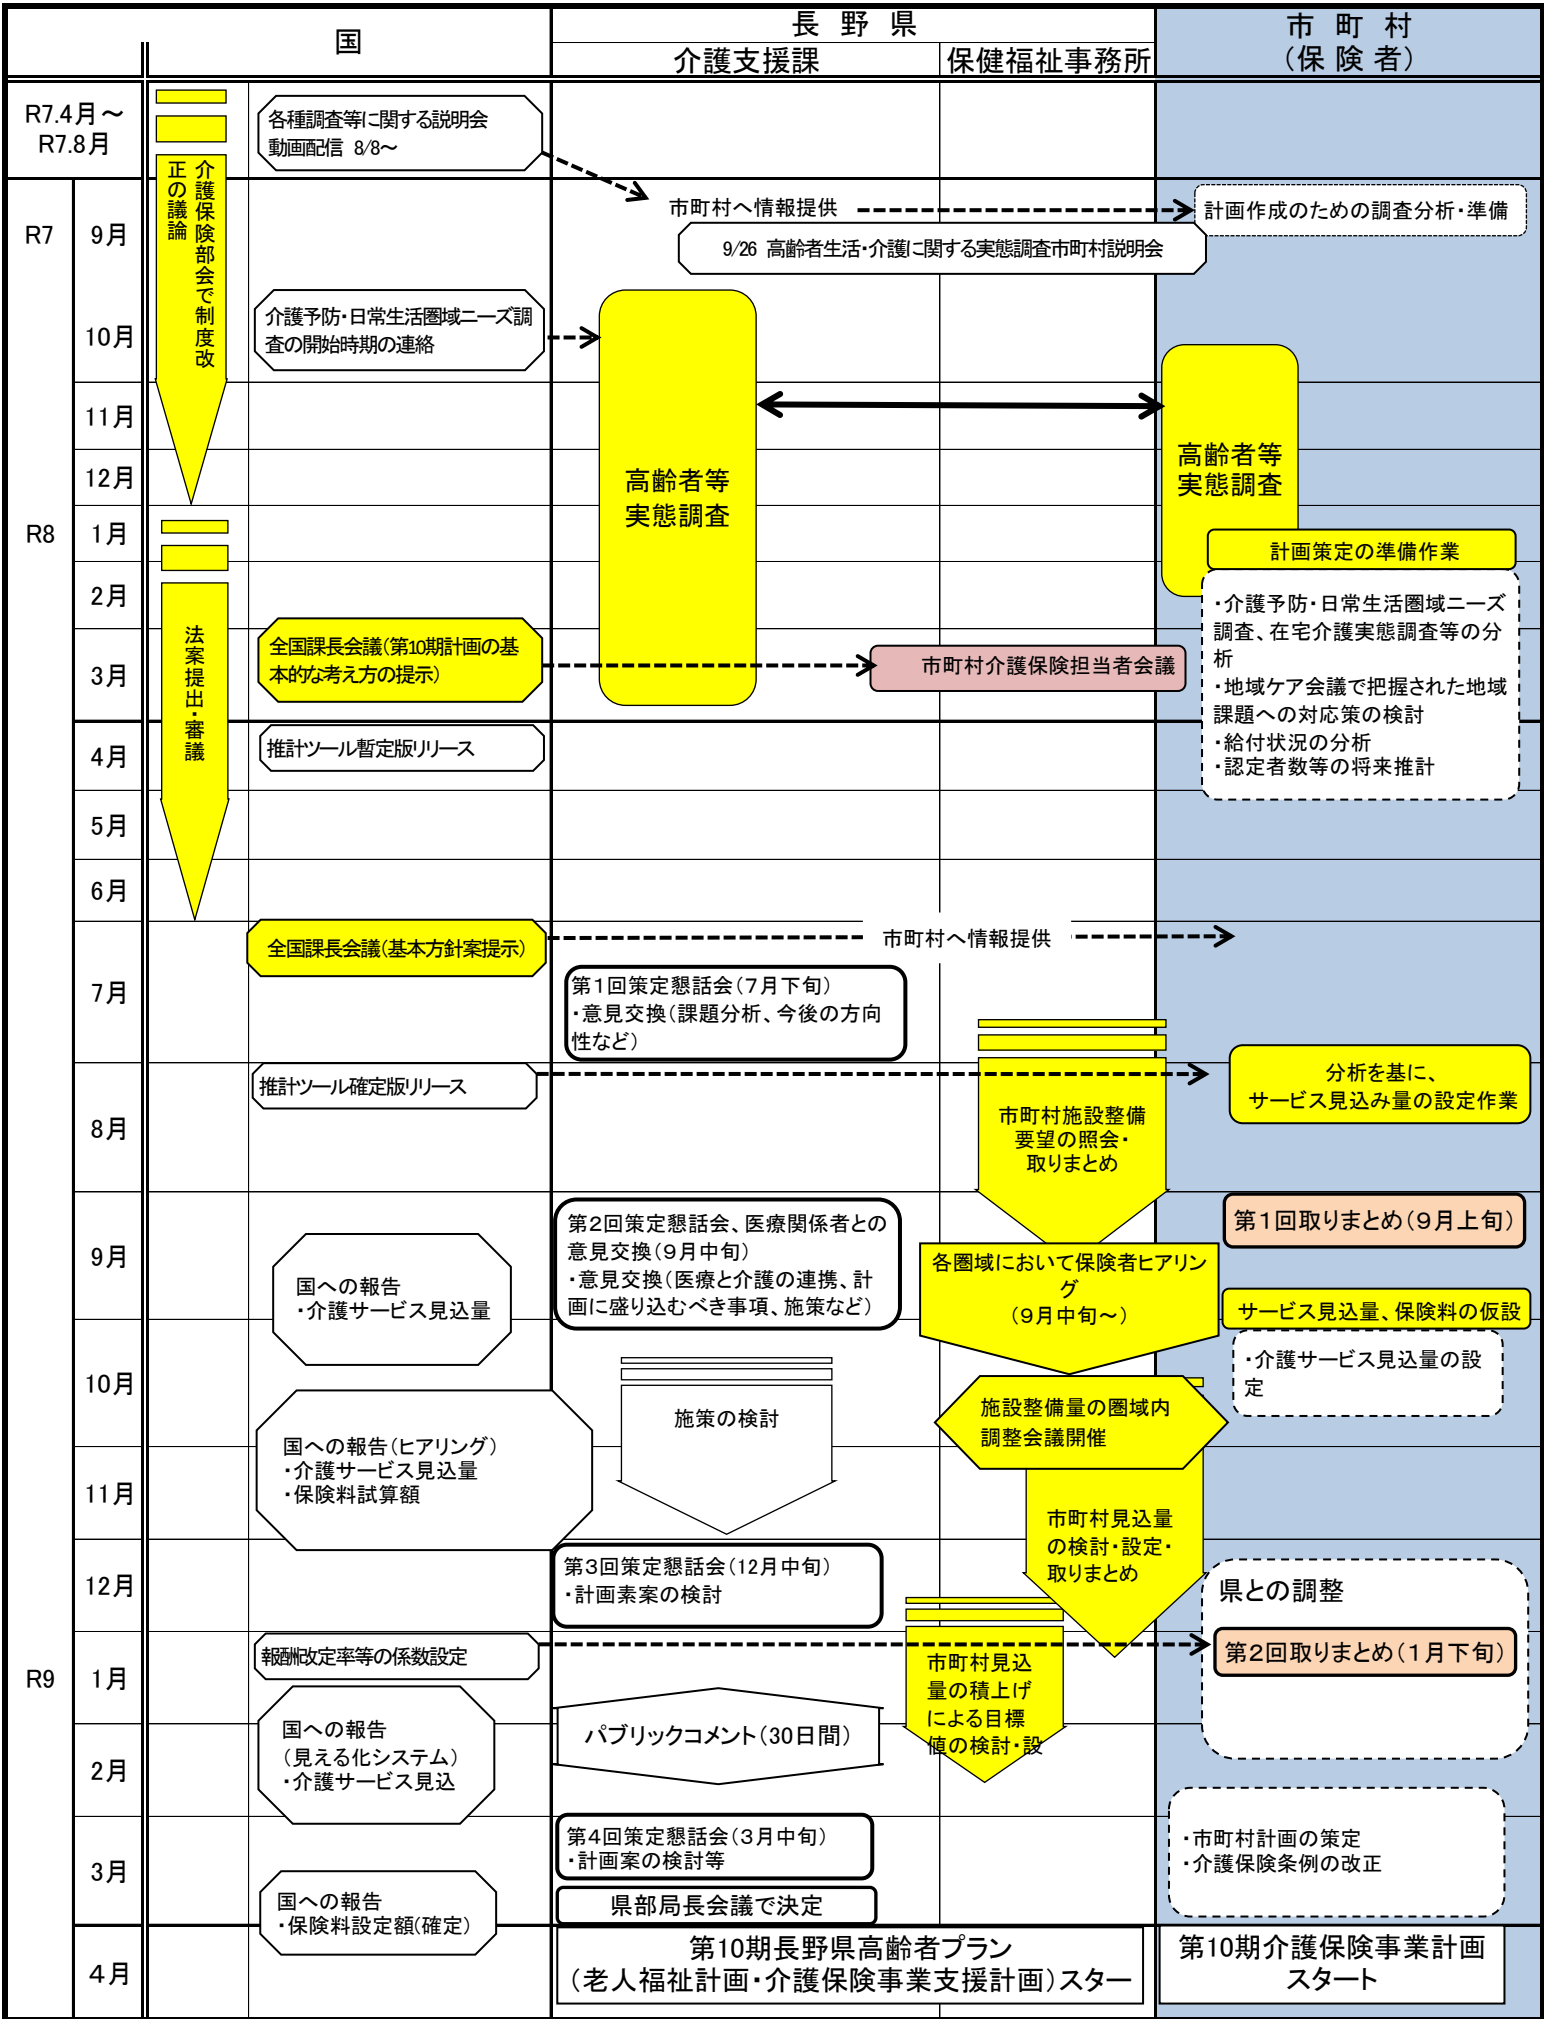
国

長 野 県

介護支援課

保健福祉事務所

市 町 村
（保 険 者）

R7.4月～
R7.8月

R7

9月

10月

11月

12月

R8

1月

2月

3月

4月

5月

6月

7月

8月

9月

10月

11月

12月

R9

1月

2月

3月

4月

介護保険部会で制度改正の議論

各種調査等に関する説明会
動画配信 8/8～

市町村へ情報提供

計画作成のための調査分析・準備

9/26 高齢者生活・介護に関する実態調査市町村説明会

介護予防・日常生活圏域ニーズ調査の開始時期の連絡

高齢者等実態調査

高齢者等実態調査

計画策定の準備作業

・介護予防・日常生活圏域ニーズ調査、在宅介護実態調査等の分析
・地域ケア会議で把握された地域課題への対応策の検討
・給付状況の分析
・認定者数等の将来推計

法案提出・審議

全国課長会議（第10期計画の基本的な考え方の提示）

市町村介護保険担当者会議

推計ツール暫定版リリース

全国課長会議（基本方針案提示）

市町村へ情報提供

第１回策定懇話会（7月下旬）
・意見交換（課題分析、今後の方向性など）

推計ツール確定版リリース

市町村施設整備要望の照会・取りまとめ

分析を基に、
サービス見込み量の設定作業

第２回策定懇話会、医療関係者との意見交換（9月中旬）
・意見交換（医療と介護の連携、計画に盛り込むべき事項、施策など）

国への報告
・介護サービス見込量

各圏域において保険者ヒアリング
（9月中旬～）

第１回取りまとめ（9月上旬）

サービス見込量、保険料の仮設

・介護サービス見込量の設定

施策の検討

施設整備量の圏域内調整会議開催

国への報告（ヒアリング）
・介護サービス見込量
・保険料試算額

市町村見込量の検討・設定・取りまとめ

第３回策定懇話会（12月中旬）
・計画素案の検討

県との調整

報酬改定率等の係数設定

第２回取りまとめ（1月下旬）

市町村見込量の積上げによる目標値の検討・設

国への報告
（見える化システム）
・介護サービス見込

パブリックコメント（30日間）

第４回策定懇話会（3月中旬）
・計画案の検討等

・市町村計画の策定
・介護保険条例の改正

国への報告
・保険料設定額（確定）

県部局長会議で決定

第10期長野県高齢者プラン
（老人福祉計画・介護保険事業支援計画）スタート

第10期介護保険事業計画
スタート